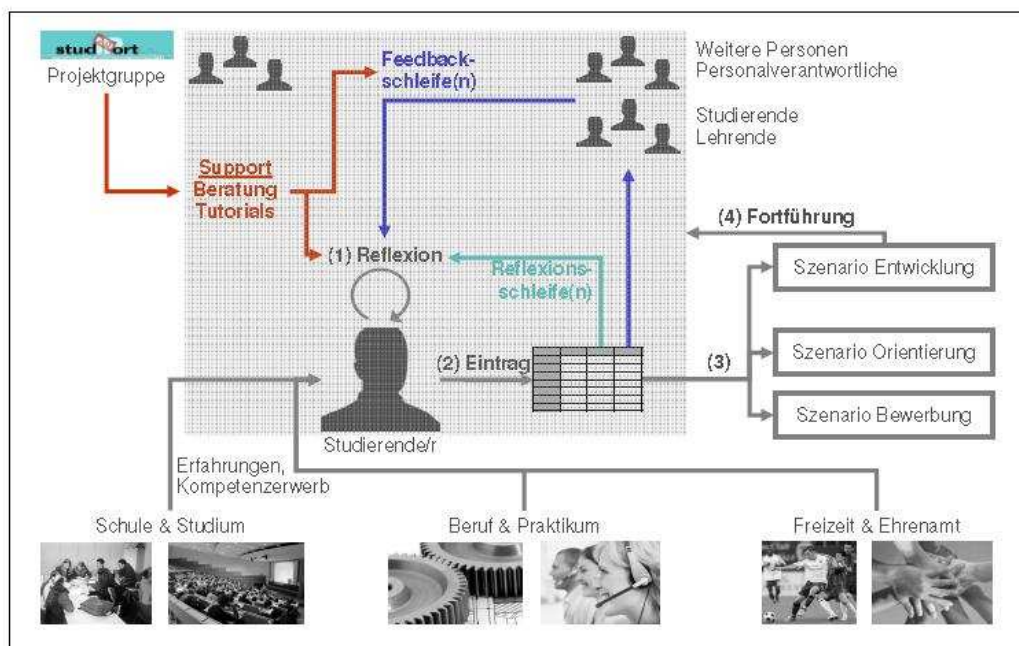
stud ort
Projektgruppe

Feedbackschleife(n)

Weitere Personen
Personalverantwortliche

Studierende
Lehrende

Support
Beratung
Tutorials

(4) Fortführung

(1) Reflexion

Reflexionsschleife(n)

Szenario Entwicklung

(2) Eintrag

(3)

Szenario Orientierung

Szenario Bewerbung

Studierende/r

Erfahrungen,
Kompetenzerwerb

Schule & Studium

Beruf & Praktikum

Freizeit & Ehrenamt